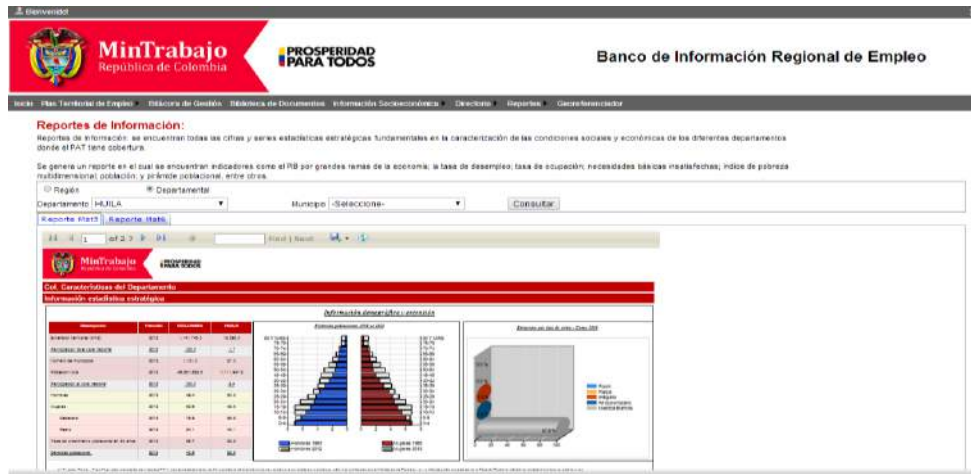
Bienvenido!

MinTrabajo
República de Colombia

PROSPERIDAD PARA TODOS

Banco de Información Regional de Empleo

Inicio Plan Territorial de Empleo Bitácora de Gestión Biblioteca de Documentos Información Socioeconómica Directorio Reportes Georeferenciador

Reportes de Información:

Reportes de información: se encuentran todas las cifras y series estadísticas estratégicas fundamentales en la caracterización de las condiciones sociales y económicas de los diferentes departamentos donde el PAT tiene cobertura.

Se genera un reporte en el cual se encuentran indicadores como el PIB por grandes ramas de la economía; la tasa de desempleo; tasa de ocupación; necesidades básicas insatisfechas; índice de pobreza multidimensional; población; y pirámide poblacional, entre otros.

Región Departamental

Departamento HUILA Municipio -Seleccione- Consultar

Reporte Ifat3 Reporte Ifat6

1 of 2 Find | Next

MinTrabajo
PROSPERIDAD PARA TODOS

Col. Características del Departamento
Información estadística estratégica

Información demográfica y geográfica

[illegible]